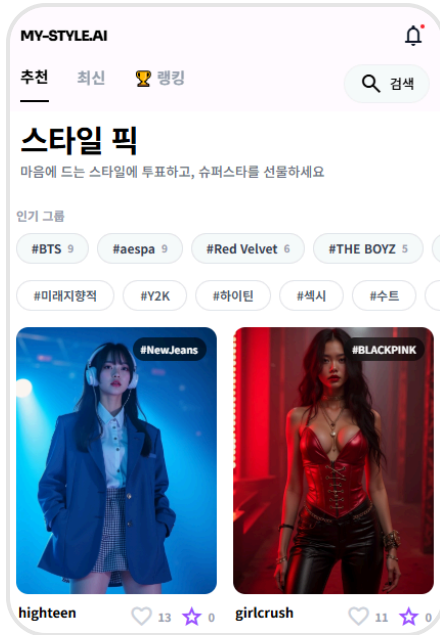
MY-STYLE.AI

추천 최신 랭킹 검색

스타일 픽

마음에 드는 스타일에 투표하고, 슈퍼스타를 선물하세요

인기 그룹

#BTS 9 #aespa 9 #Red Velvet 6 #THE BOYZ 5

#미래지향적 #Y2K #하이틴 #섹시 #수트

#NewJeans

#BLACKPINK

highteen 13 0

girlcrush 11 0